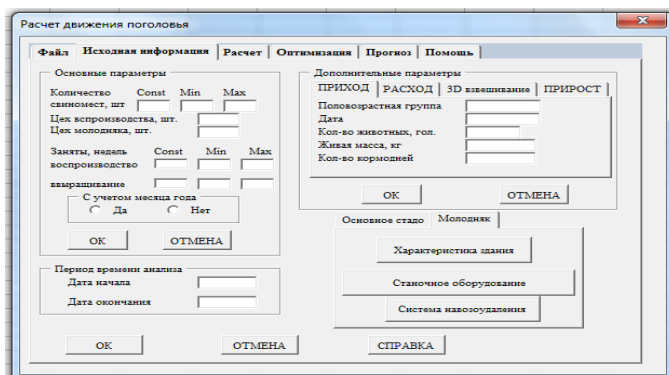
Расчет движения поголовья

Файл | Исходная информация | Расчет | Оптимизация | Прогноз | Помощь

Основные параметры

Количество свиномест, шт Const Min Max

Цех вспроизводства, шт.

Цех молодняка, шт.

Заняты, недель воспроизводство Const Min Max

выращивание

С учетом месяца года
Да Нет

ОК ОТМЕНА

Период времени анализа

Дата начала

Дата окончания

Дополнительные параметры

ПРИХОД | РАСХОД | 3D взвешивание | ПРИРОСТ

Половозрастная группа

Дата

Кол-во животных, гол.

Живая масса, кг

Кол-во кормодней

ОК ОТМЕНА

Основное стадо | Молодняк

Характеристика здания

Станочное оборудование

Система навозоудаления

ОК ОТМЕНА СПРАВКА